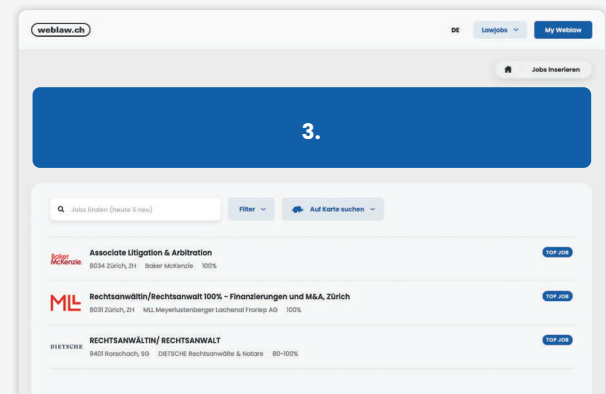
weblaw.ch

DE Lawjobs My Weblaw

Jobs Inserieren

3.

Jobs finden (heute 5 neu)

Filter

Auf Karte suchen

Baker McKenzie.

Associate Litigation & Arbitration

8034 Zürich, ZH Baker McKenzie 100%

TOP JOB

MLL

Rechtsanwältin/Rechtsanwalt 100% - Finanzierungen und M&A, Zürich

8031 Zürich, ZH MLL Meyerlustenberger Lachenal Froriep AG 100%

TOP JOB

DIETSCHE

RECHTSANWÄLTIN/ RECHTSANWALT

9401 Rorschach, SG DIETSCHE Rechtsanwälte & Notare 80-100%

TOP JOB